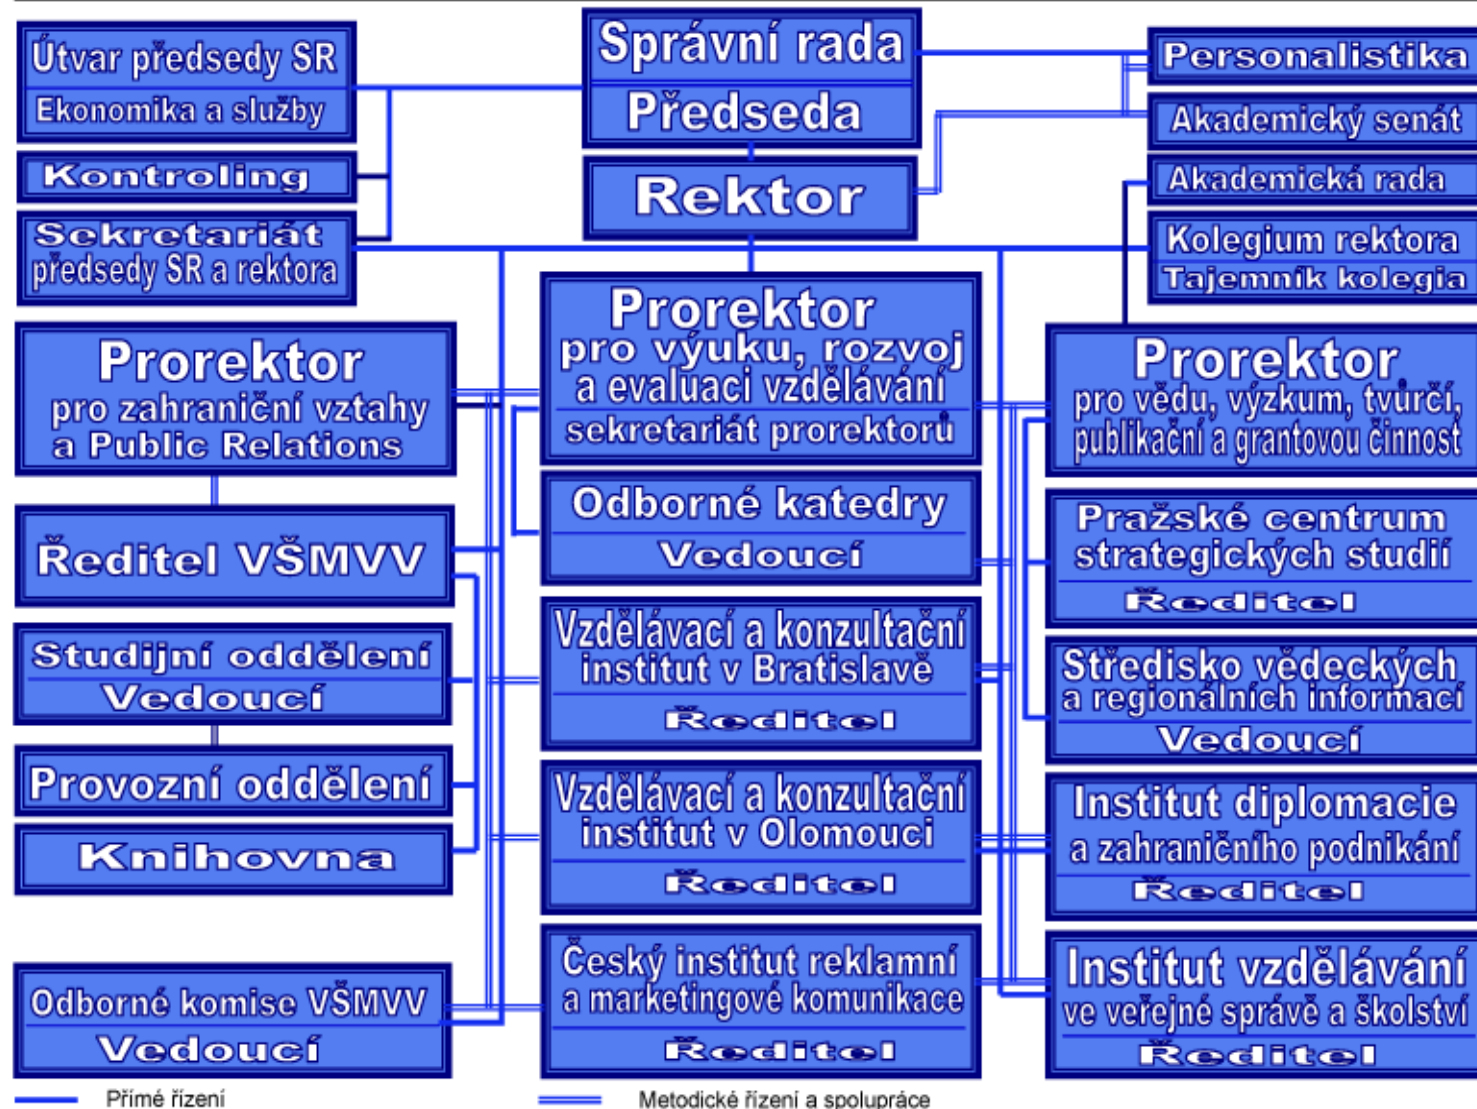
Útvar předsedy SR
Ekonomika a služby

Kontroling

Sekretariát
předsedy SR a rektora

Správní rada
Předseda

Rektor

Personalistika

Akademický senát

Akademická rada

Kolegium rektora
Tajemník kolegia

Prorektor
pro zahraniční vztahy
a Public Relations

Prorektor
pro výuku, rozvoj
a evaluaci vzdělávání
sekretariát prorektorů

Prorektor
pro vědu, výzkum, tvůrčí,
publikační a grantovou činnost

Ředitel VŠMVV

Odborné katedry
Vedoucí

Pražské centrum
strategických studií
Ředitel

Studijní oddělení
Vedoucí

Vzdělávací a konzultační
institut v Bratislavě
Ředitel

Středisko vědeckých
a regionálních informací
Vedoucí

Provozní oddělení

Knihovna

Vzdělávací a konzultační
institut v Olomouci
Ředitel

Institut diplomacie
a zahraničního podnikání
Ředitel

Odborné komise VŠMVV
Vedoucí

Český institut reklamní
a marketingové komunikace
Ředitel

Institut vzdělávání
ve veřejné správě a školství
Ředitel

Přímé řízení

Metodické řízení a spolupráce